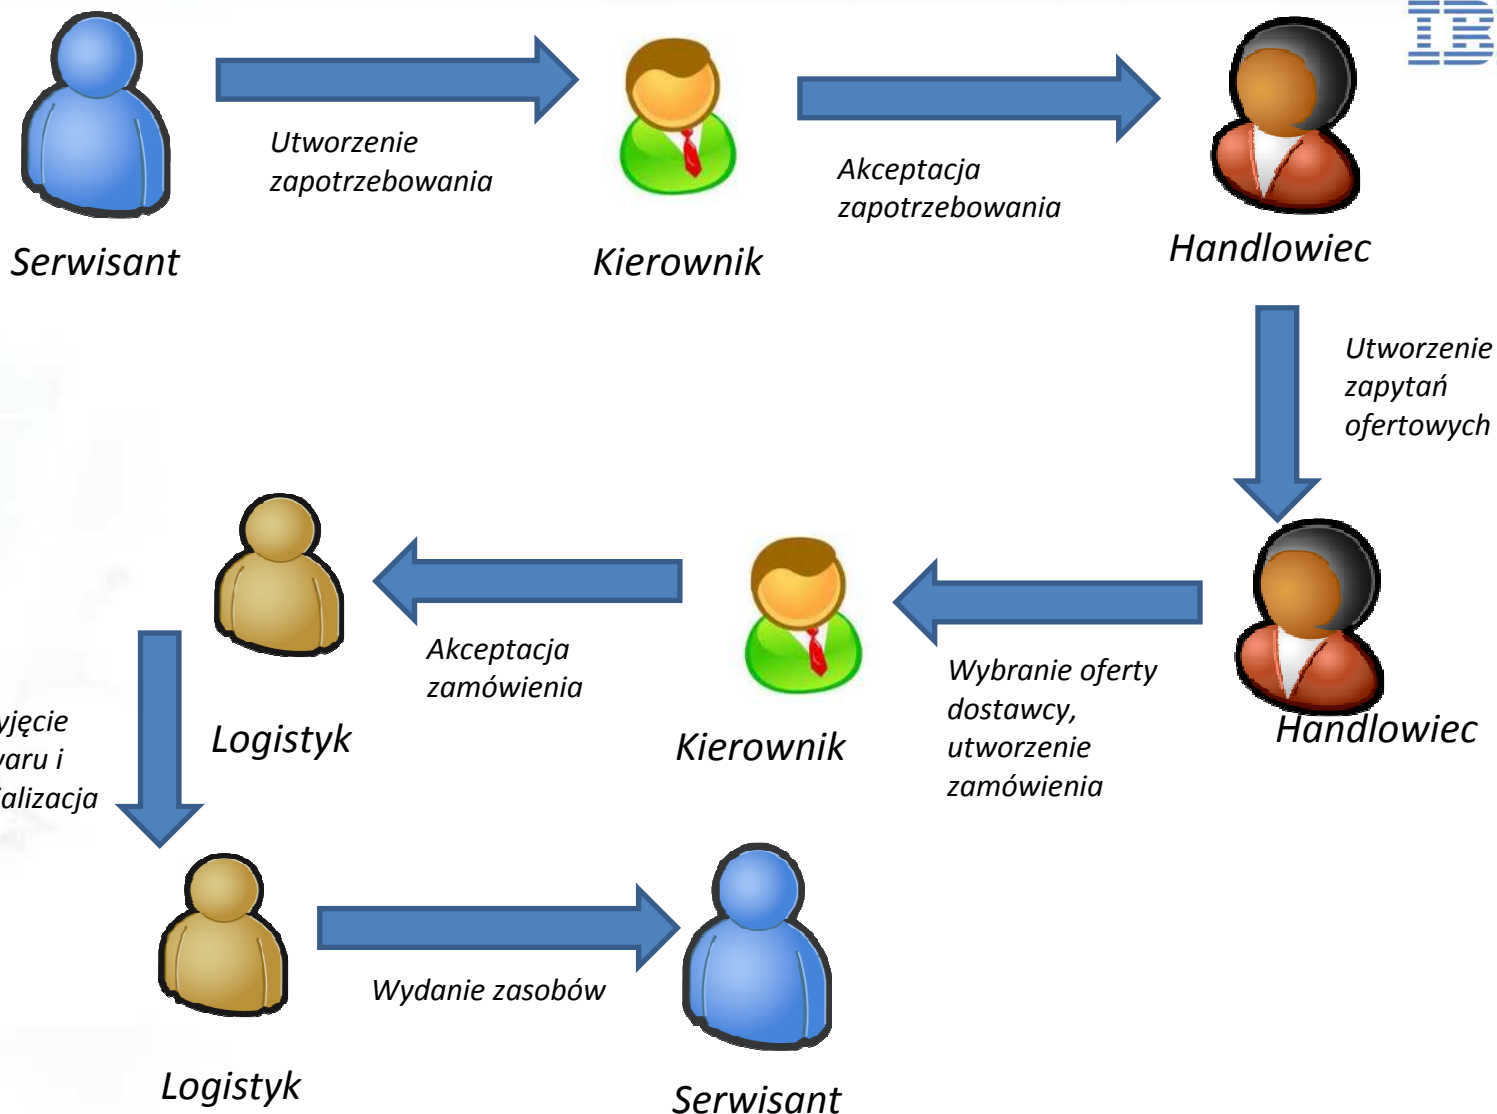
IB

Serwisant

Utworzenie zapotrzebowania

Kierownik

Akceptacja zapotrzebowania

Handlowiec

Utworzenie zapytań ofertowych

Handlowiec

Wybranie oferty dostawcy, utworzenie zamówienia

Kierownik

Akceptacja zamówienia

Logistyk

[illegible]yjęcie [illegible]aru i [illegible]alizacja

Logistyk

Wydanie zasobów

Serwisant